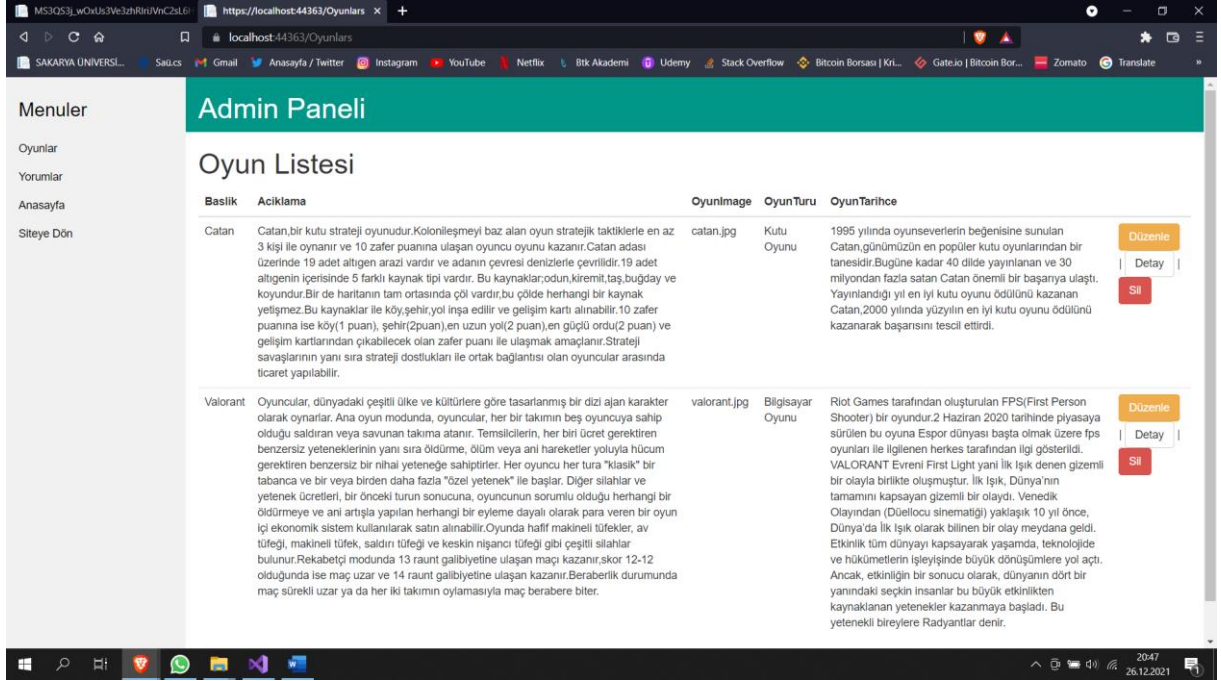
MS3QS3j_wOxUs3Ve3zhRIri/VnC2sL6 | https://localhost:44363/Oyunlars ×  +

localhost:44363/Oyunlars

SAKARYA ÜNİVERSİ... Saü.cs Gmail Anasayfa / Twitter Instagram YouTube Netflix Btk Akademi Udemy Stack Overflow Bitcoin Borsası | Kri... Gate.io | Bitcoin Bor... Zomato Translate

Menuler

Oyunlar

Yorumlar

Anasayfa

Siteye Dön

Admin Paneli

Oyun Listesi

| Baslik | Aciklama | OyunImage | OyunTuru | OyunTarihce | |
|---|---|---|---|---|---|
| Catan | Catan,bir kutu strateji oyunudur.Kolonileşmeyi baz alan oyun stratejik taktiklerle en az 3 kişi ile oynanır ve 10 zafer puanına ulaşan oyuncu oyunu kazanır.Catan adası üzerinde 19 adet altıgen arazi vardır ve adanın çevresi denizlerle çevrilidir.19 adet altıgenin içerisinde 5 farklı kaynak tipi vardır. Bu kaynaklar;odun,kiremit,taş,buğday ve koyundur.Bir de haritanın tam ortasında çöl vardır,bu çölde herhangi bir kaynak yetişmez.Bu kaynaklar ile köy,şehir,yol inşa edilir ve gelişim kartı alınabilir.10 zafer puanına ise köy(1 puan), şehir(2puan),en uzun yol(2 puan),en güçlü ordu(2 puan) ve gelişim kartlarından çıkabilecek olan zafer puanı ile ulaşmak amaçlanır.Strateji savaşlarının yanı sıra strateji dostlukları ile ortak bağlantısı olan oyuncular arasında ticaret yapılabilir. | catan.jpg | Kutu Oyunu | 1995 yılında oyunseverlerin beğenisine sunulan Catan,günümüzün en popüler kutu oyunlarından bir tanesidir.Bugüne kadar 40 dilde yayınlanan ve 30 milyondan fazla satan Catan önemli bir başarıya ulaştı. Yayınlandığı yıl en iyi kutu oyunu ödülünü kazanan Catan,2000 yılında yüzyılın en iyi kutu oyunu ödülünü kazanarak başarısını tescil ettirdi. | Düzenle \| Detay \| Sil |
| Valorant | Oyuncular, dünyadaki çeşitli ülke ve kültürlere göre tasarlanmış bir dizi ajan karakter olarak oynarlar. Ana oyun modunda, oyuncular, her bir takımın beş oyuncuya sahip olduğu saldıran veya savunan takıma atanır. Temsilcilerin, her biri ücret gerektiren benzersiz yeteneklerinin yanı sıra öldürme, ölüm veya ani hareketler yoluyla hücum gerektiren benzersiz bir nihai yeteneğe sahiptirler. Her oyuncu her tura "klasik" bir tabanca ve bir veya birden daha fazla "özel yetenek" ile başlar. Diğer silahlar ve yetenek ücretleri, bir önceki turun sonucuna, oyuncunun sorumlu olduğu herhangi bir öldürmeye ve ani artışla yapılan herhangi bir eyleme dayalı olarak para veren bir oyun içi ekonomik sistem kullanılarak satın alınabilir.Oyunda hafif makineli tüfekler, av tüfeği, makineli tüfek, saldırı tüfeği ve keskin nişancı tüfeği gibi çeşitli silahlar bulunur.Rekabetçi modunda 13 raunt galibiyetine ulaşan maçı kazanır,skor 12-12 olduğunda ise maç uzar ve 14 raunt galibiyetine ulaşan kazanır.Beraberlik durumunda maç sürekli uzar ya da her iki takımın oylamasıyla maç berabere biter. | valorant.jpg | Bilgisayar Oyunu | Riot Games tarafından oluşturulan FPS(First Person Shooter) bir oyundur.2 Haziran 2020 tarihinde piyasaya sürülen bu oyuna Espor dünyası başta olmak üzere fps oyunları ile ilgilenen herkes tarafından ilgi gösterildi. VALORANT Evreni First Light yani İlk Işık denen gizemli bir olayla birlikte oluşmuştur. İlk Işık, Dünya'nın tamamını kapsayan gizemli bir olaydı. Venedik Olayından (Düellocu sinematiği) yaklaşık 10 yıl önce, Dünya'da İlk Işık olarak bilinen bir olay meydana geldi. Etkinlik tüm dünyayı kapsayarak yaşamda, teknolojide ve hükümetlerin işleyişinde büyük dönüşümlere yol açtı. Ancak, etkinliğin bir sonucu olarak, dünyanın dört bir yanındaki seçkin insanlar bu büyük etkinlikten kaynaklanan yetenekler kazanmaya başladı. Bu yetenekli bireylere Radyantlar denir. | Düzenle \| Detay \| Sil |

20:47
26.12.2021